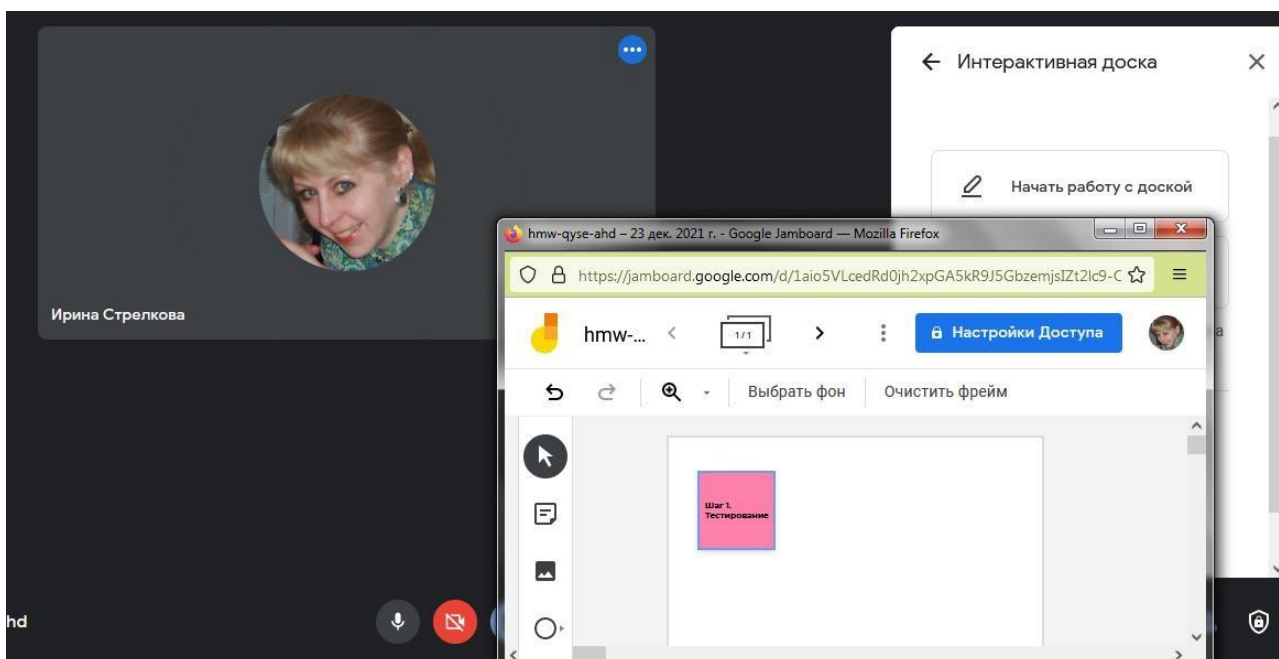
Интерактивная доска

Начать работу с доской

Ирина Стрелкова

hmw-qyse-ahd – 23 дек. 2021 г. - Google Jamboard — Mozilla Firefox

https://jamboard.google.com/d/1aio5VLcedRd0jh2xpGA5kR9J5GbzemjsIZt2lc9-C

hmw-...

1/1

Настройки Доступа

Выбрать фон

Очистить фрейм

Шаг 1. Тестирование

hd